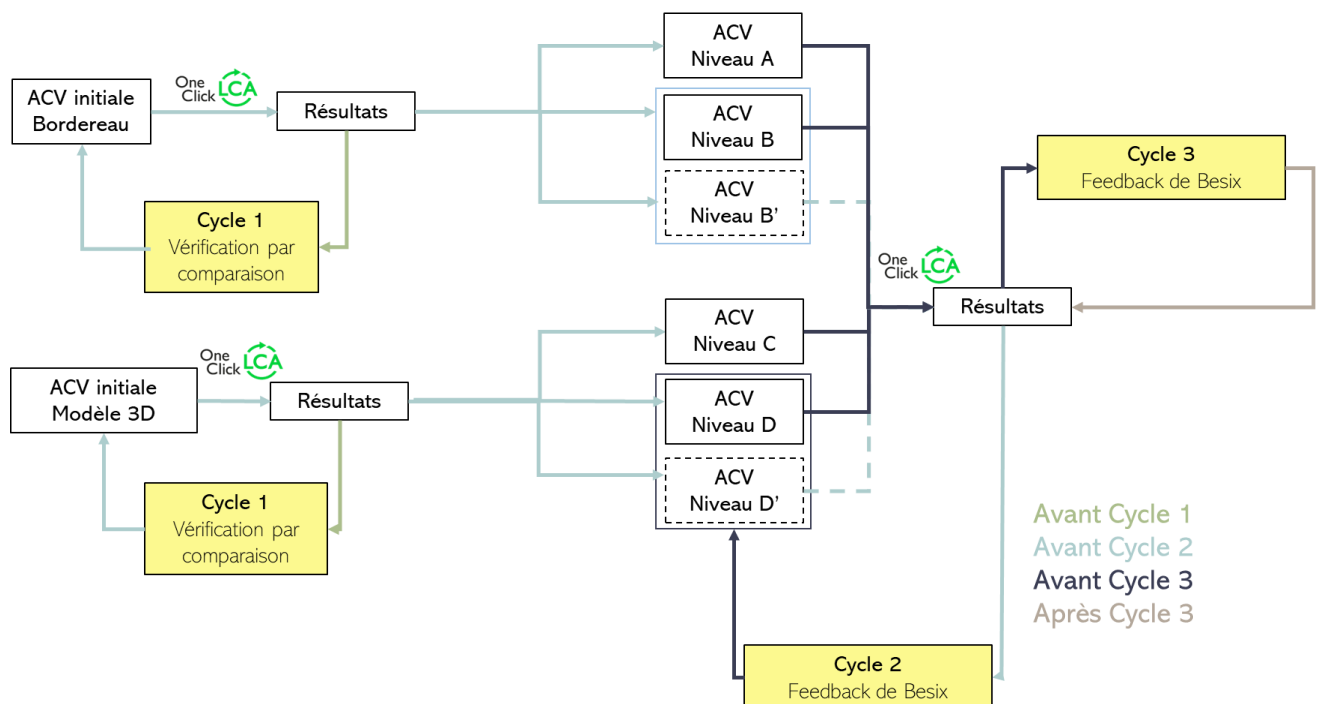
ACV initiale Bordereau

One Click LCA

Résultats

Cycle 1
Vérification par comparaison

ACV Niveau A

ACV Niveau B

ACV Niveau B'

Cycle 3
Feedback de Besix

One Click LCA

Résultats

ACV initiale Modèle 3D

One Click LCA

Résultats

Cycle 1
Vérification par comparaison

ACV Niveau C

ACV Niveau D

ACV Niveau D'

Avant Cycle 1
Avant Cycle 2
Avant Cycle 3
Après Cycle 3

Cycle 2
Feedback de Besix